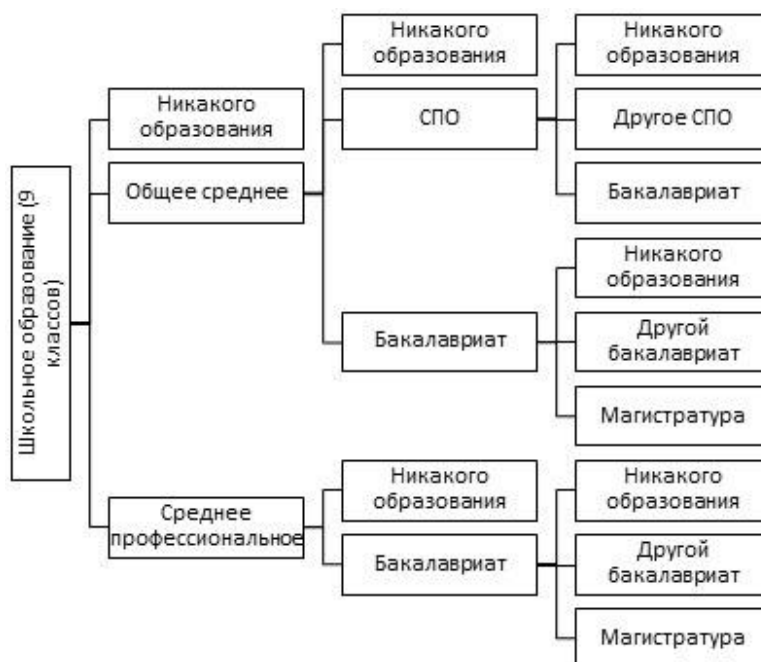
Школьное образование (9 классов)

Никакого образования

Общее среднее

Среднее профессиональное

Никакого образования

СПО

Бакалавриат

Никакого образования

Бакалавриат

Никакого образования

Другое СПО

Бакалавриат

Никакого образования

Другой бакалавриат

Магистратура

Никакого образования

Другой бакалавриат

Магистратура